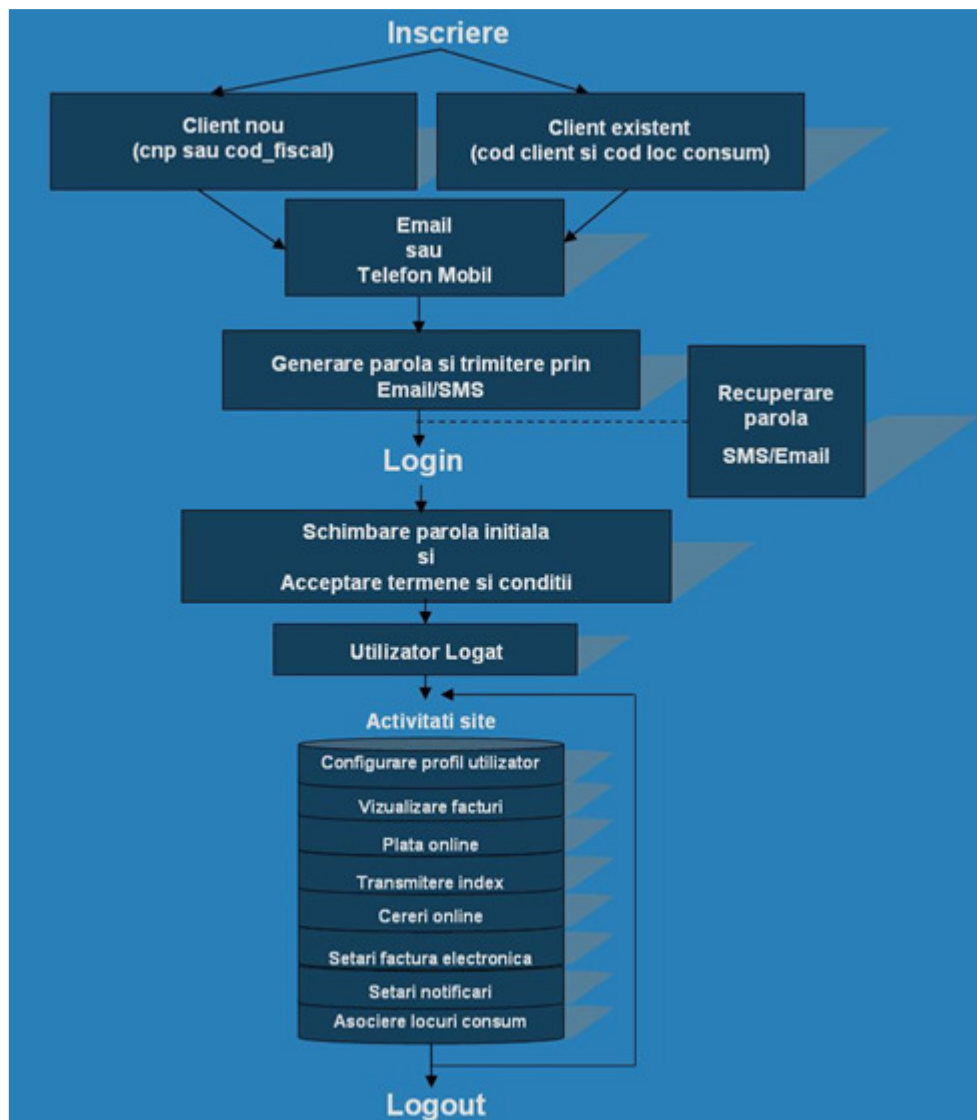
Inscriere

Client nou
(cnp sau cod_fiscal)

Client existent
(cod client si cod loc consum)

Email
sau
Telefon Mobil

Generare parola si trimitere prin
Email/SMS

Recuperare
parola
SMS/Email

Login

Schimbare parola initiala
si
Acceptare termene si conditii

Utilizator Logat

Activitati site

Configurare profil utilizator

Vizualizare facturi

Plata online

Transmitere index

Cereri online

Setari factura electronica

Setari notificari

Asociere locuri consum

Logout